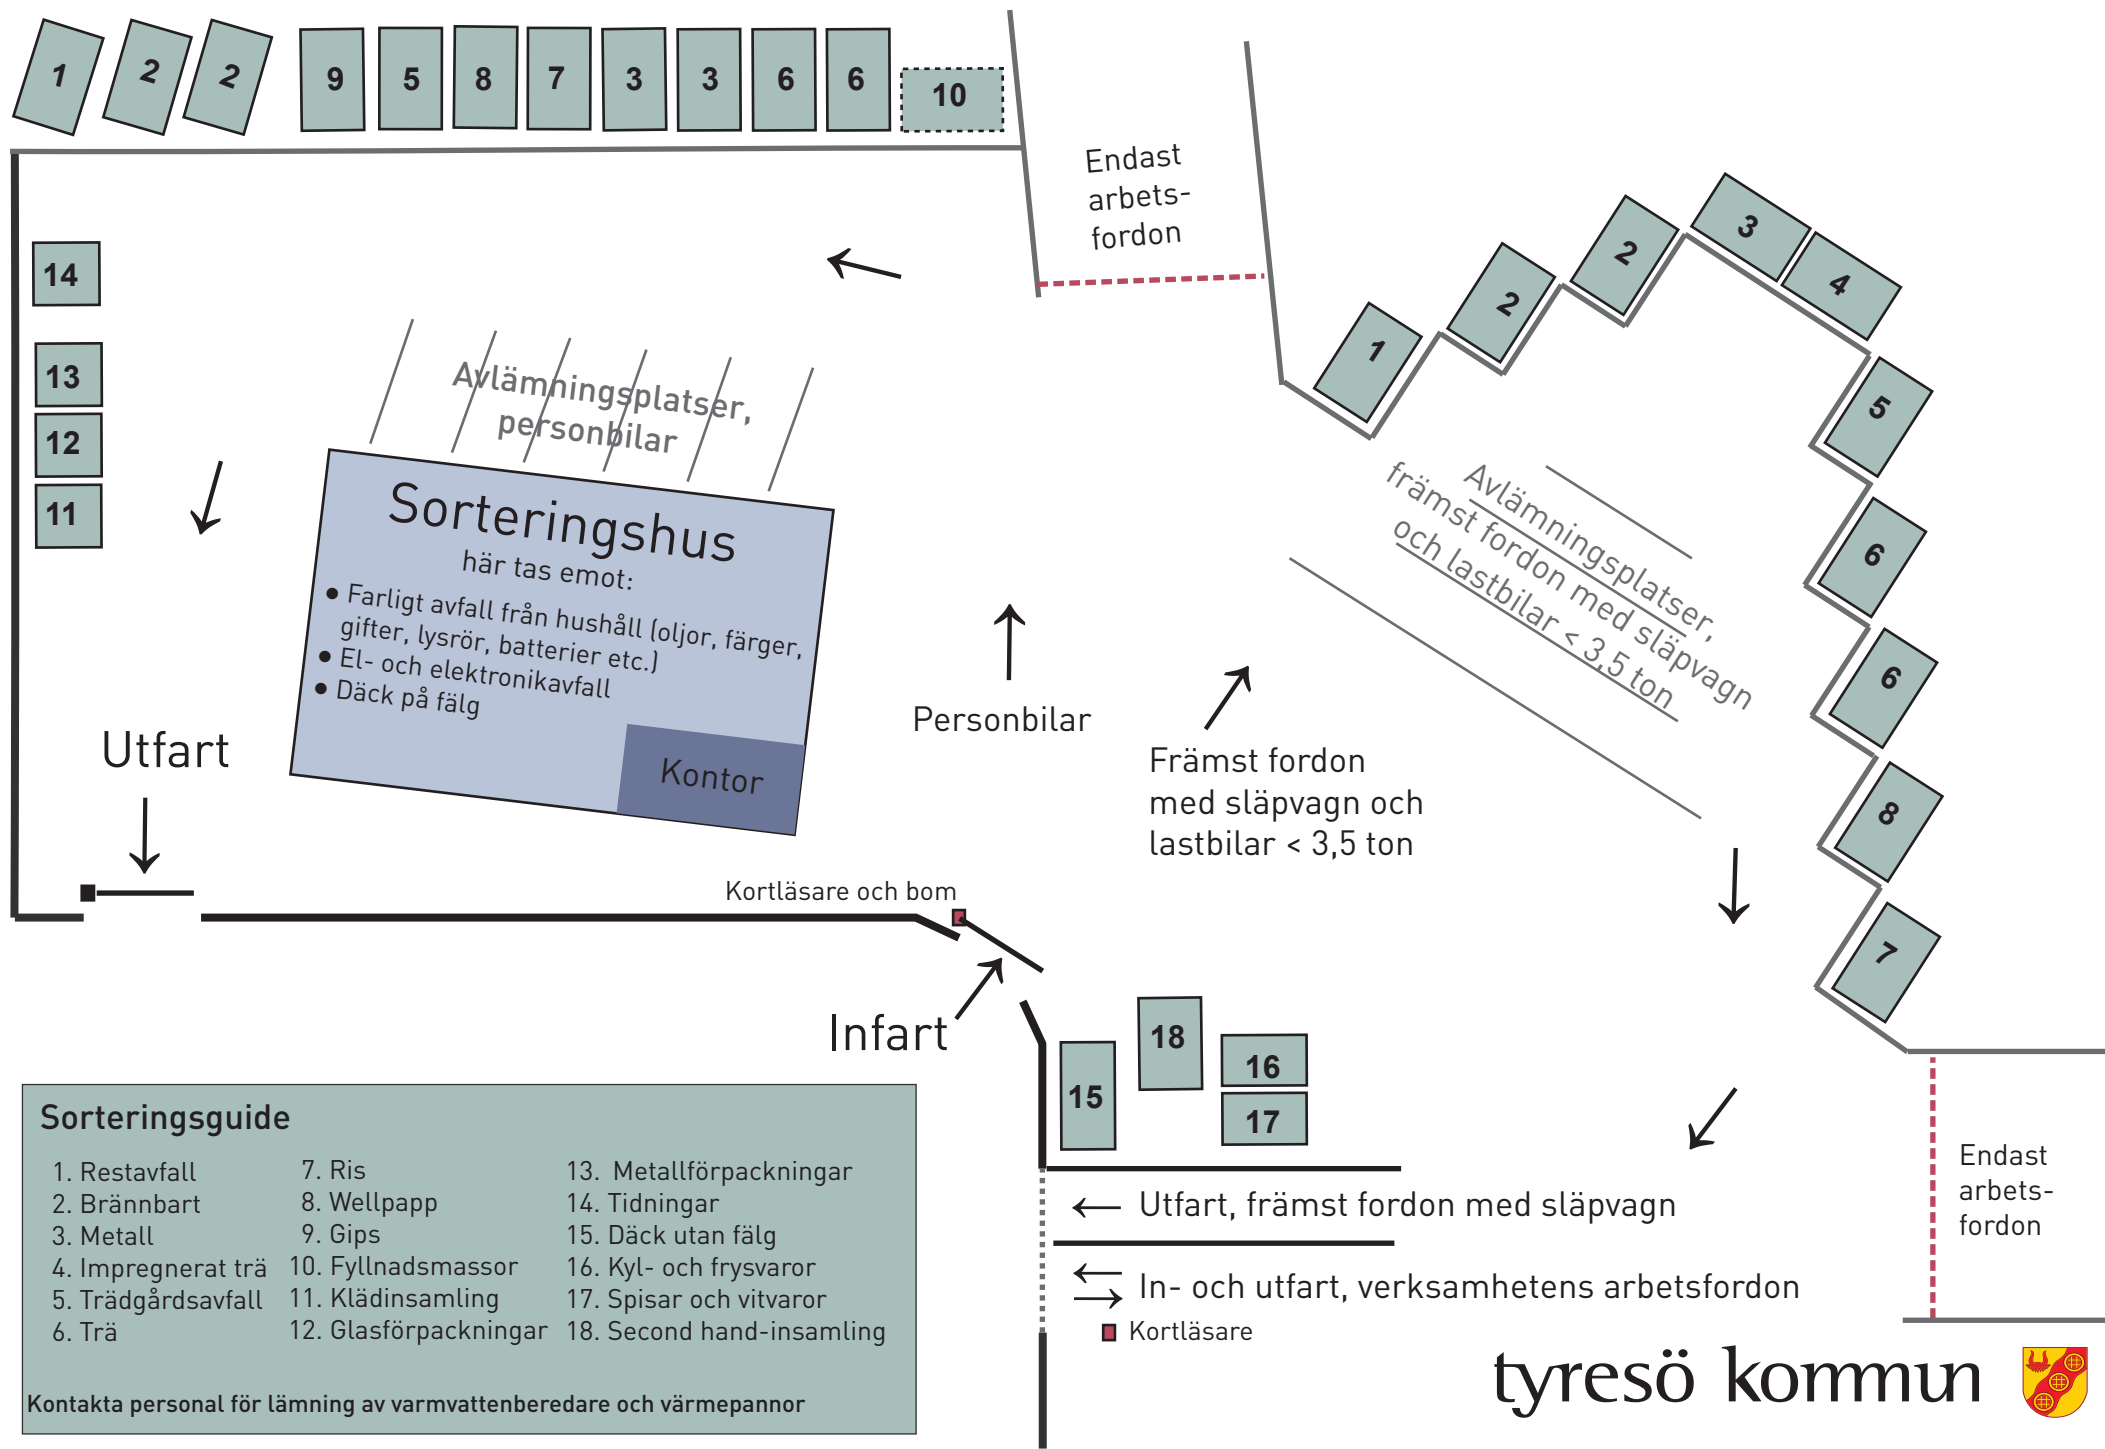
1 2 2 9 5 8 7 3 3 6 6 10

Endast arbetsfordon

14
13
12
11

Avlämningsplatser, personbilar

Sorteringshus
här tas emot:
• Farligt avfall från hushåll (oljor, färger, gifter, lysrör, batterier etc.)
• El- och elektronikavfall
• Däck på fälg

Kontor

Utfart

Personbilar

1 2 2 3 4 5 6 6 8 7

Avlämningsplatser, främst fordon med släpvagn och lastbilar < 3,5 ton

Främst fordon med släpvagn och lastbilar < 3,5 ton

Kortläsare och bom

Infart

15 18 16 17

Sorteringsguide

1. Restavfall
2. Brännbart
3. Metall
4. Impregnerat trä
5. Trädgårdsavfall
6. Trä
7. Ris
8. Wellpapp
9. Gips
10. Fyllnadsmassor
11. Klädinsamling
12. Glasförpackningar
13. Metallförpackningar
14. Tidningar
15. Däck utan fälg
16. Kyl- och frysvaror
17. Spisar och vitvaror
18. Second hand-insamling

Kontakta personal för lämning av varmvattenberedare och värmepannor

← Utfart, främst fordon med släpvagn

⇆ In- och utfart, verksamhetens arbetsfordon

Kortläsare

Endast arbetsfordon

tyresö kommun